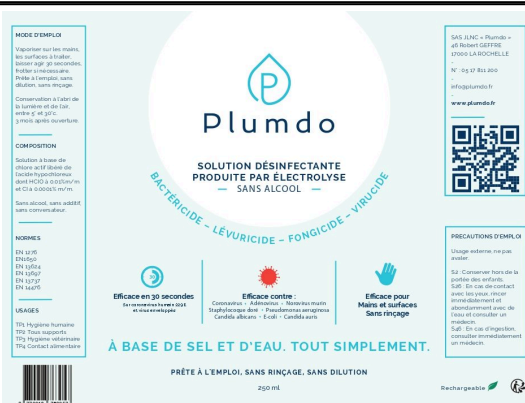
MODE D'EMPLOI

Vaporiser sur les mains, les surfaces à traiter, laisser agir 30 secondes, frotter si nécessaire. Prête à l'emploi, sans dilution, sans rinçage.

Conservation à l'abri de la lumière et de l'air, entre 5° et 30°c, 3 mois après ouverture.

COMPOSITION

Solution à base de chlore actif libéré de l'acide hypochloreux dont HClO à 0,025m/m et Cl à 0,0001% m/m.

Sans alcool, sans additif, sans conservateur.

NORMES

EN 1276
EN1650
EN 13624
EN 13697
EN 13737
EN 14476

USAGES

TP1 Hygiène humaine
TP2 Tous supports
TP3 Hygiène vétérinaire
TP4 Contact alimentaire

Plumdo

SOLUTION DÉSINFECTANTE PRODUITE PAR ÉLECTROLYSE
SANS ALCOOL

BACTÉRICIDE - LÉVURICIDE - FONGICIDE - VIRUCIDE

Efficace en 30 secondes
Sur coronavirus humain 229E et virus enveloppés

Efficace contre :
Coronavirus · Adénovirus · Norovirus murin
Staphylococcus doré · Pseudomonas aeruginosa
Candida albicans · E-coli · Candida auris

Efficace pour Mains et surfaces Sans rinçage

À BASE DE SEL ET D'EAU. TOUT SIMPLEMENT.

PRÊTE À L'EMPLOI, SANS RINÇAGE, SANS DILUTION

250 ml

SAS JLNC « Plumdo »
46 Robert GEFFRE
17000 LA ROCHELLE
N° : 05 17 811 200
info@plumdo.fr
www.plumdo.fr

PRECAUTIONS D'EMPLOI

Usage externe, ne pas avaler.

S2 : Conserver hors de la portée des enfants
S26 : En cas de contact avec les yeux, rincer immédiatement et abondamment avec de l'eau et consulter un médecin.
S46 : En cas d'ingestion, consulter immédiatement un médecin.

Rechargeable